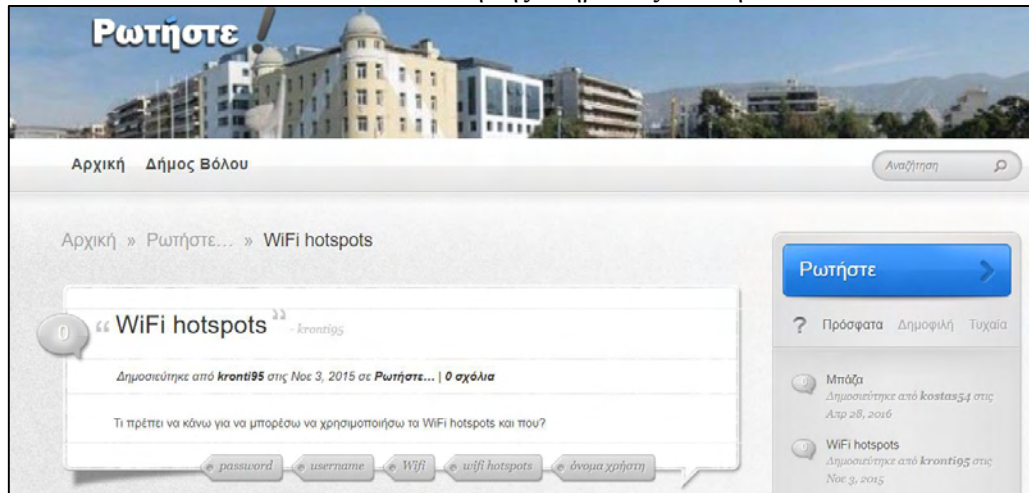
Ρωτήστε

Αρχική Δήμος Βόλου

Αναζήτηση

Αρχική » Ρωτήστε… » WiFi hotspots

0

WiFi hotspots - kronti95

Δημοσιεύτηκε από kronti95 στις Νοε 3, 2015 σε Ρωτήστε… | 0 σχόλια

Τι πρέπει να κάνω για να μπορέσω να χρησιμοποιήσω τα WiFi hotspots και που?

password username Wifi wifi hotspots όνομα χρήστη

Ρωτήστε

? Πρόσφατα Δημοφιλή Τυχαία

Μπάζα
Δημοσιεύτηκε από kostas54 στις Απρ 28, 2016

WiFi hotspots
Δημοσιεύτηκε από kronti95 στις Νοε 3, 2015